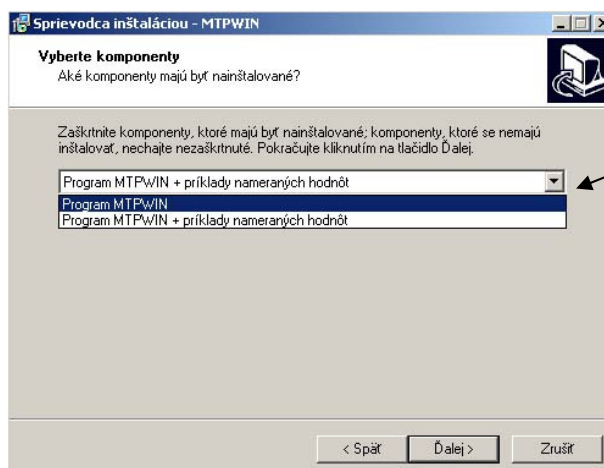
Sprievodca inštaláciou - MTPWIN

Vyberte komponenty
Aké komponenty majú byť nainštalované?

Zaškrtnite komponenty, ktoré majú byť nainštalované; komponenty, ktoré se nemajú inštalovať, nechajte nezaškrtnuté. Pokračujte kliknutím na tlačidlo Ďalej.

Program MTPWIN + príklady nameraných hodnôt

Program MTPWIN
Program MTPWIN + príklady nameraných hodnôt

< Späť | Ďalej > | Zrušiť